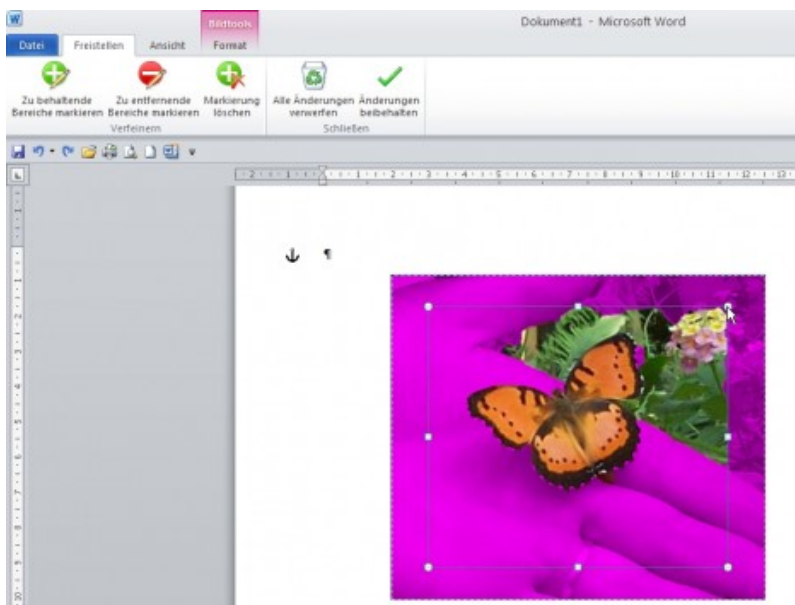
W

Bildtools

Dokument1 - Microsoft Word

Datei Freistellen Ansicht Format

Zu behaltende Bereiche markieren

Zu entfernende Bereiche markieren

Markierung löschen

Verfeinern

Alle Änderungen verwerfen

Änderungen beibehalten

Schließen

¶